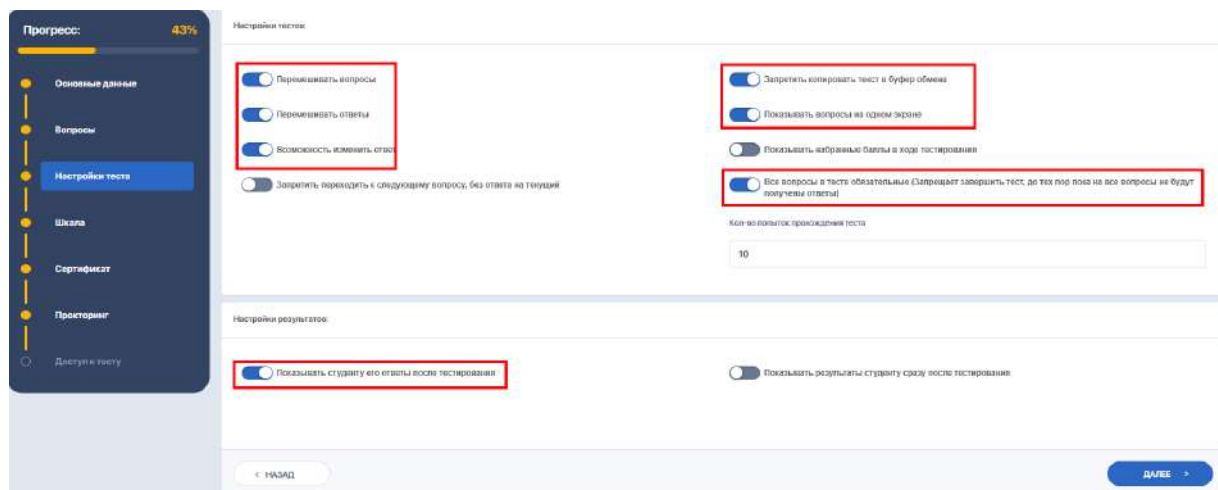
Прогресс: 43%

Основные данные

Вопросы

Настройки теста

Шкала

Сертификат

Прокторинг

Доступ к тесту

Настройки тестов

Перемешивать вопросы

Перемешивать ответы

Возможность изменить ответ

Запретить переходить к следующему вопросу, без ответа на текущий

Запретить копировать текст в буфер обмена

Показывать вопросы на одном экране

Показывать набранные баллы в ходе тестирования

Все вопросы в тесте обязательные (Запрещает завершить тест, до тех пор пока на все вопросы не будут получены ответы)

Кол-во попыток прохождения теста

10

Настройки результатов

Показывать студенту его ответы после тестирования

Показывать результаты студенту сразу после тестирования

< НАЗАД

ДАЛЕЕ >